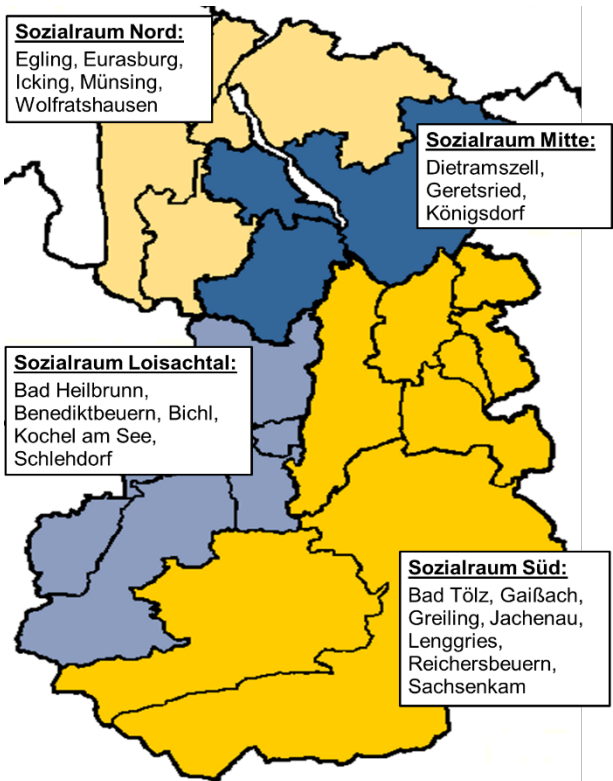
Sozialraum Nord:
Egling, Eurasburg, Icking, Münsing, Wolfratshausen

Sozialraum Mitte:
Dietramszell, Geretsried, Königsdorf

Sozialraum Loisachtal:
Bad Heilbrunn, Benediktbeuern, Bichl, Kochel am See, Schlehdorf

Sozialraum Süd:
Bad Tölz, Gaißach, Greiling, Jachenau, Lenggries, Reichersbeuern, Sachsenkam